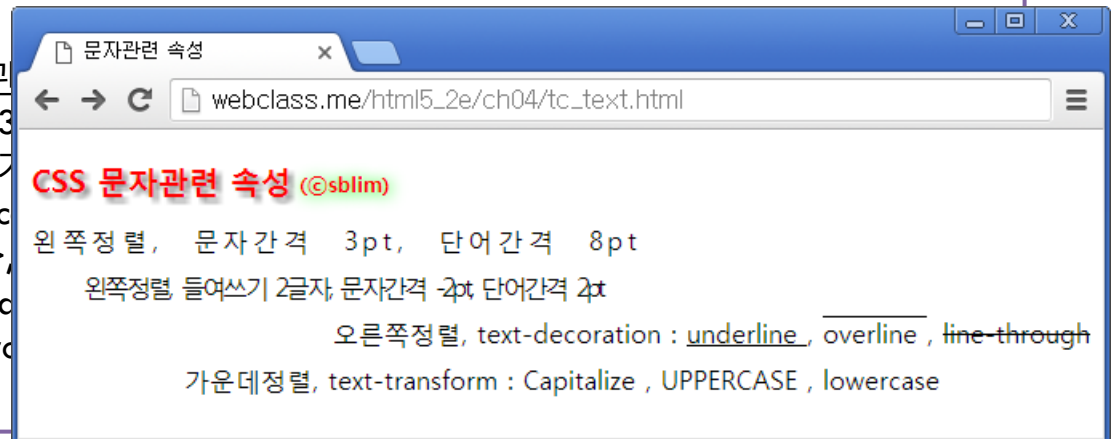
문자관련 속성 ×

webclass.me/html5_2e/ch04/tc_text.html

CSS 문자관련 속성 (©sblim)

왼쪽정렬, 문자간격 3pt, 단어간격 8pt

왼쪽정렬, 들여쓰기 2글자, 문자간격 -2pt, 단어간격 2pt

오른쪽정렬, text-decoration : underline , overline , line-through

가운데정렬, text-transform : Capitalize , UPPERCASE , lowercase